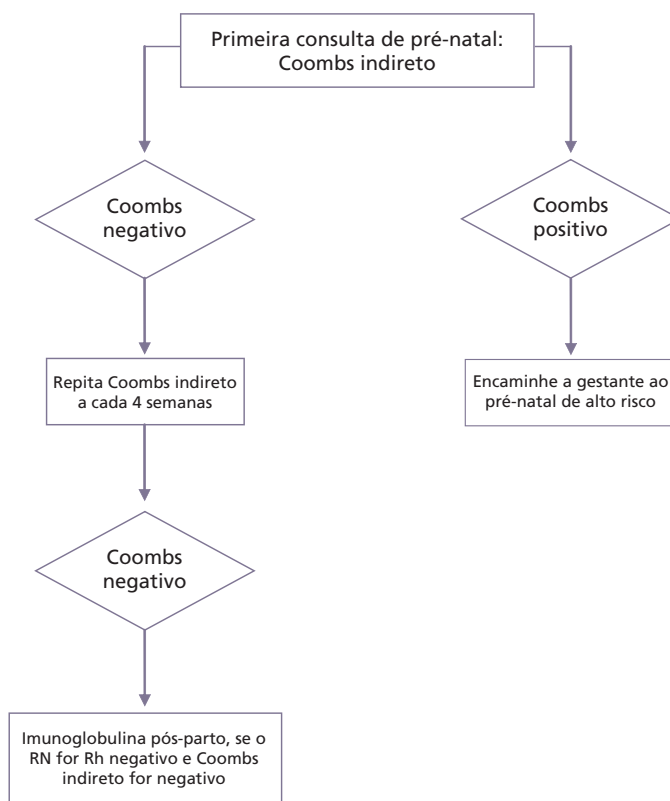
Primeira consulta de pré-natal: Coombs indireto

Coombs negativo

Repita Coombs indireto a cada 4 semanas

Coombs negativo

Imunoglobulina pós-parto, se o RN for Rh negativo e Coombs indireto for negativo

Coombs positivo

Encaminhe a gestante ao pré-natal de alto risco